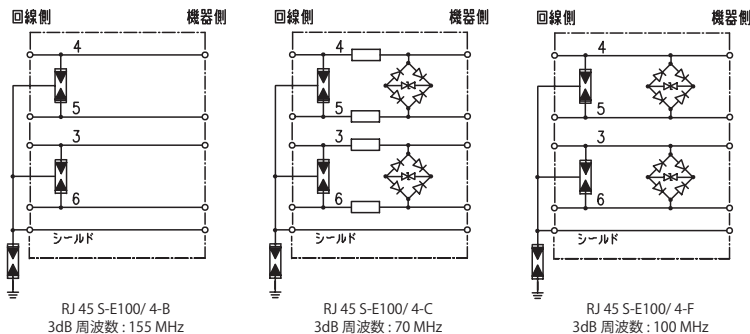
回線側

機器側

4

5

3

6

シールド

RJ 45 S-E100/ 4-B
3dB 周波数 : 155 MHz

回線側

機器側

4

5

3

6

シールド

RJ 45 S-E100/ 4-C
3dB 周波数 : 70 MHz

回線側

機器側

4

5

3

6

シールド

RJ 45 S-E100/ 4-F
3dB 周波数 : 100 MHz